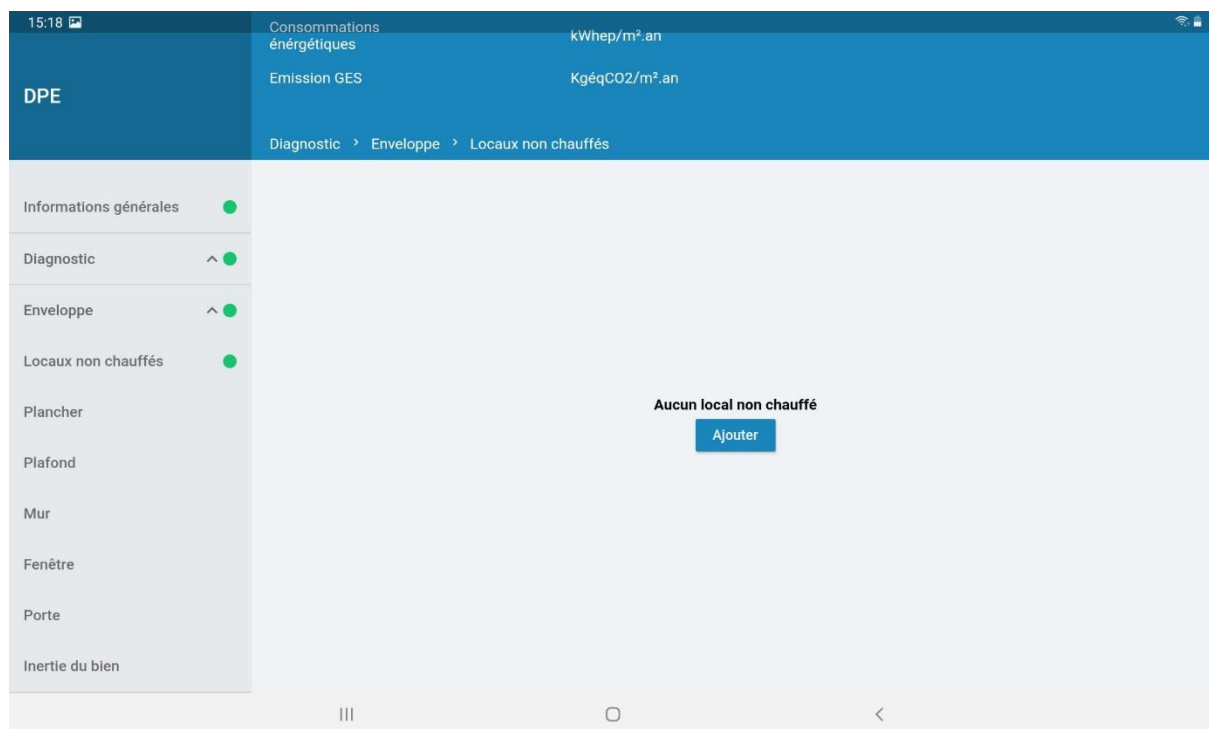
15:18

DPE

Consommations énérgétiques kWhep/m².an

Emission GES KgéqCO2/m².an

Diagnostic › Enveloppe › Locaux non chauffés

Informations générales

Diagnostic

Enveloppe

Locaux non chauffés

Plancher

Plafond

Mur

Fenêtre

Porte

Inertie du bien

Aucun local non chauffé

Ajouter